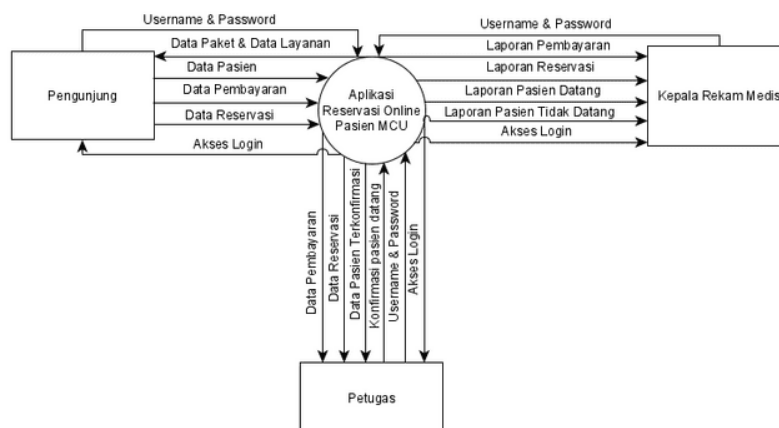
Username & Password
Data Paket & Data Layanan
Pengunjung
Data Pasien
Data Pembayaran
Data Reservasi
Akses Login
Aplikasi Reservasi Online Pasien MCU
Username & Password
Laporan Pembayaran
Laporan Reservasi
Laporan Pasien Datang
Laporan Pasien Tidak Datang
Akses Login
Kepala Rekam Medis
Data Pembayaran
Data Reservasi
Data Pasien Terkonfirmasi
Konfirmasi pasien datang
Username & Password
Akses Login
Petugas